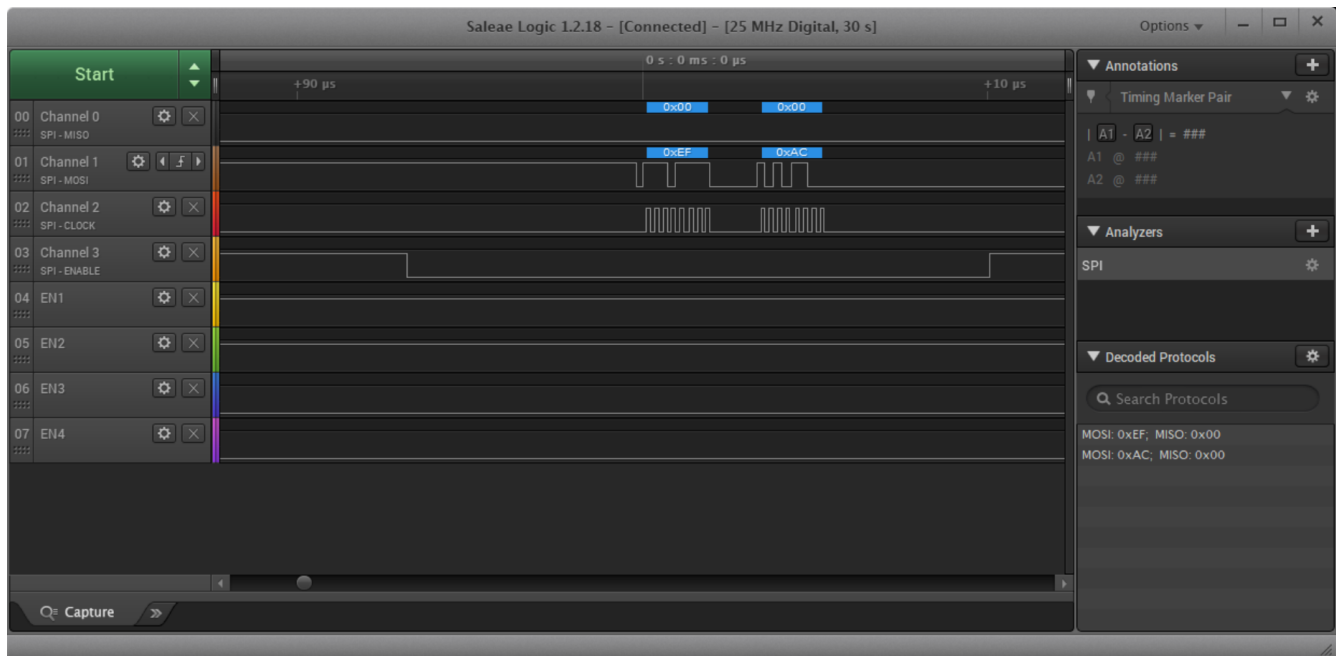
Saleae Logic 1.2.18 - [Connected] - [25 MHz Digital, 30 s]

Options

Start

0 s : 0 ms : 0 µs

+90 µs

+10 µs

00 Channel 0
SPI - MISO

0x00 0x00

01 Channel 1
SPI - MOSI

0xEF 0xAC

02 Channel 2
SPI - CLOCK

03 Channel 3
SPI - ENABLE

04 EN1

05 EN2

06 EN3

07 EN4

Capture

Annotations

Timing Marker Pair

| A1 - A2 | = ###
A1 @ ###
A2 @ ###

Analyzers

SPI

Decoded Protocols

Search Protocols

MOSI: 0xEF; MISO: 0x00
MOSI: 0xAC; MISO: 0x00